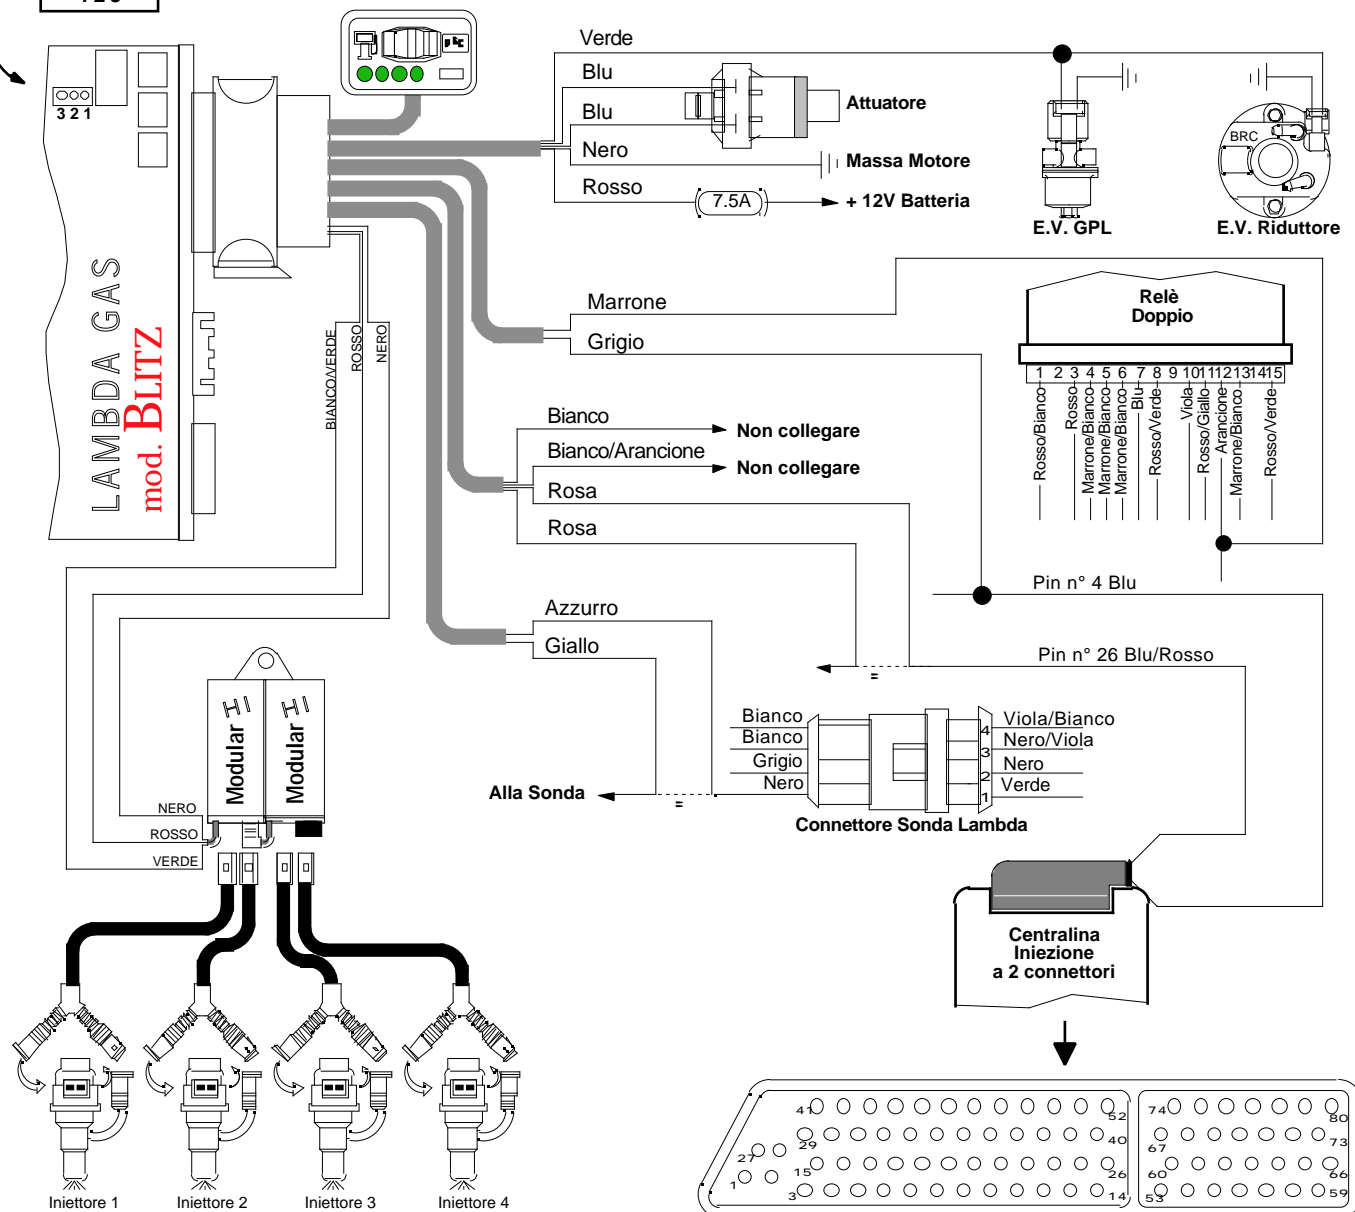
120

3 2 1

LAMBDA GAS
mod. BLITZ

Verde
Blu
Blu
Attuatore
Nero
Massa Motore
Rosso
7.5A
+ 12V Batteria
E.V. GPL
BRC
E.V. Riduttore

Marrone
Grigio

Relè
Doppio

| 1 | 2 | 3 | 4 | 5 | 6 | 7 | 8 | 9 | 10 | 11 | 12 | 13 | 14 | 15 |
|---|---|---|---|---|---|---|---|---|---|---|---|---|---|---|

Rosso/Bianco
Rosso
Marrone/Bianco
Marrone/Bianco
Marrone/Bianco
Blu
Rosso/Verde
Viola
Rosso/Giallo
Arancione
Marrone/Bianco
Rosso/Verde

BIANCO/VERDE
ROSSO
NERO

Bianco
Non collegare
Bianco/Arancione
Non collegare
Rosa
Rosa

Pin n° 4 Blu
Azzurro
Giallo
Pin n° 26 Blu/Rosso

HI
Modular
HI
Modular

NERO
ROSSO
VERDE

Bianco
Bianco
Grigio
Nero
Alla Sonda
4 Viola/Bianco
Nero/Viola
3 Nero
2 Verde
1
Connettore Sonda Lambda

Centralina
Iniezione
a 2 connettori

41 52 29 40 27 15 26 1 3 14 74 80 67 73 60 66 53 59

Iniettore 1
Iniettore 2
Iniettore 3
Iniettore 4